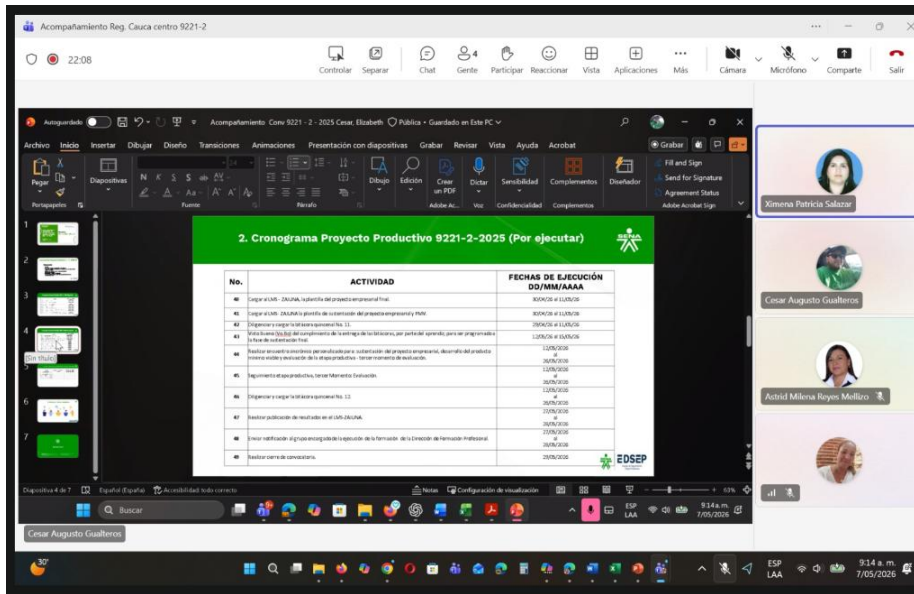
Acompañamiento Reg. Cauca centro 9221-2

22:08

Controlar Separar Chat Gente Participar Reaccionar Vista Aplicaciones Más Cámara Micrófono Comparte Salir

Autoguardado Acompañamiento Conv 9221 - 2 - 2025 Cesar, Elizabeth Pública • Guardado en Este PC

Archivo Inicio Insertar Dibujar Diseño Transiciones Animaciones Presentación con diapositivas Grabar Revisar Vista Ayuda Acrobat Grabar

Pegar Diapositivas Dibujo Edición Crear un PDF Dictar Sensibilidad Complementos Diseñador Fill and Sign Send for Signature Agreement Status

Portapapeles Fuente Párrafo Adobe Ac... Voz Confidencialidad Complementos Adobe Acrobat Sign

2. Cronograma Proyecto Productivo 9221-2-2025 (Por ejecutar)

| No. | ACTIVIDAD | FECHAS DE EJECUCIÓN DD/MM/AAAA |
|---|---|---|
| 40 | Cargar al LMS - ZAJUNA, la plantilla del proyecto empresarial final. | 30/04/26 al 11/05/26 |
| 41 | Cargar al LMS - ZAJUNA la plantilla de sustentación del proyecto empresarial y PMV. | 30/04/26 al 11/05/26 |
| 42 | Diligenciar y cargar la bitácora quincenal No. 11. | 29/04/26 al 11/05/26 |
| 43 | Visto bueno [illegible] del cumplimiento de la entrega de las bitácoras, por parte del aprendiz, para ser programados a la fase de sustentación final. | 12/05/26 al 15/05/26 |
| 44 | Realizar encuentro sincrónico personalizado para sustentación del proyecto empresarial, desarrollo del producto mínimo viable y evaluación de la etapa productiva - tercer momento de evaluación. | 12/05/2026 al 26/05/2026 |
| 45 | Seguimiento etapa productiva, tercer Momento Evaluación. | 12/05/2026 al 26/05/2026 |
| 46 | Diligenciar y cargar la bitácora quincenal No. 12. | 12/05/2026 al 26/05/2026 |
| 47 | Realizar publicación de resultados en el LMS-ZAJUNA. | 27/05/2026 al 28/05/2026 |
| 48 | Enviar notificación al grupo encargado de la ejecución de la formación de la Dirección de Formación Profesional. | 27/05/2026 al 28/05/2026 |
| 49 | Realizar cierre de convocatoria. | 29/05/2026 |

SENA EDSEP

Sin título

Ximena Patricia Salazar
Cesar Augusto Gualteros
Astrid Milena Reyes Melliza

Diapositiva 4 de 7 Español (España) Accesibilidad: todo correcto Notas Configuración de visualización 63%

Buscar ESP LAA 9:14 a. m. 7/05/2026

Cesar Augusto Gualteros

30°

ESP LAA 9:14 a. m. 7/05/2026